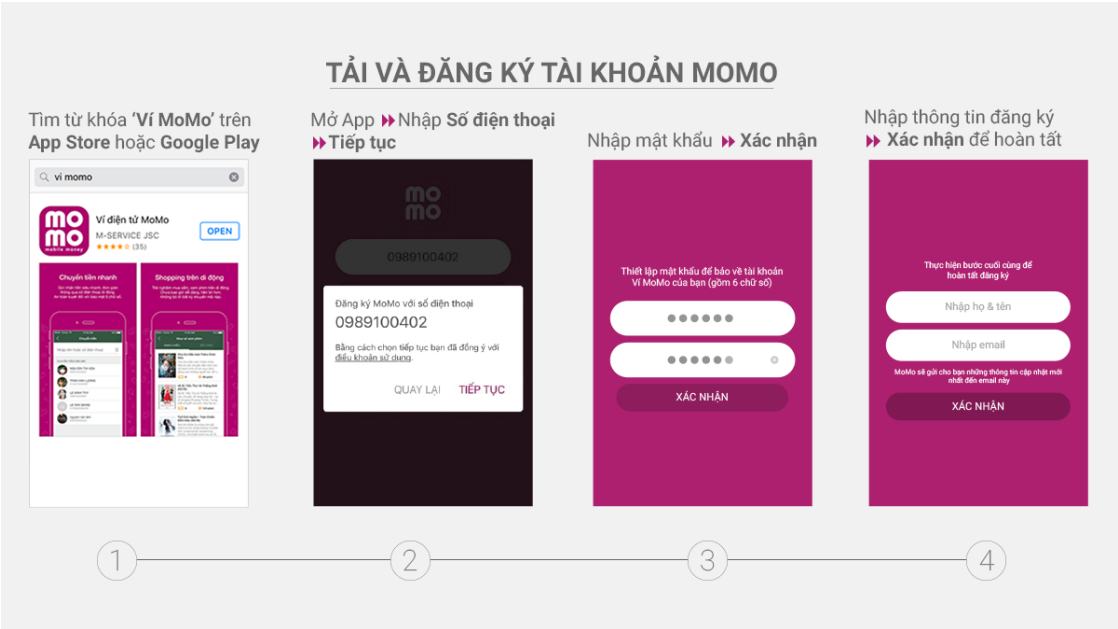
TẢI VÀ ĐĂNG KÝ TÀI KHOẢN MOMO

Tìm từ khóa 'Ví MoMo' trên App Store hoặc Google Play

ví momo

mo mo mobile money

Ví điện tử MoMo
M-SERVICE JSC
★★★★☆ (35)

OPEN

Chuyển tiền nhanh

Shopping trên di động

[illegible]

Mở App ▸▸ Nhập Số điện thoại ▸▸ Tiếp tục

mo mo

0989100402

Đăng ký MoMo với số điện thoại
0989100402
Bằng cách chọn tiếp tục bạn đã đồng ý với điều khoản sử dụng

QUAY LẠI    TIẾP TỤC

Nhập mật khẩu ▸▸ Xác nhận

Thiết lập mật khẩu để bảo vệ tài khoản Ví MoMo của bạn (gồm 6 chữ số)

XÁC NHẬN

Nhập thông tin đăng ký ▸▸ Xác nhận để hoàn tất

Thực hiện bước cuối cùng để hoàn tất đăng ký

Nhập họ & tên

Nhập email

MoMo sẽ gửi cho bạn những thông tin cập nhật mới nhất đến email này

XÁC NHẬN

1
2
3
4